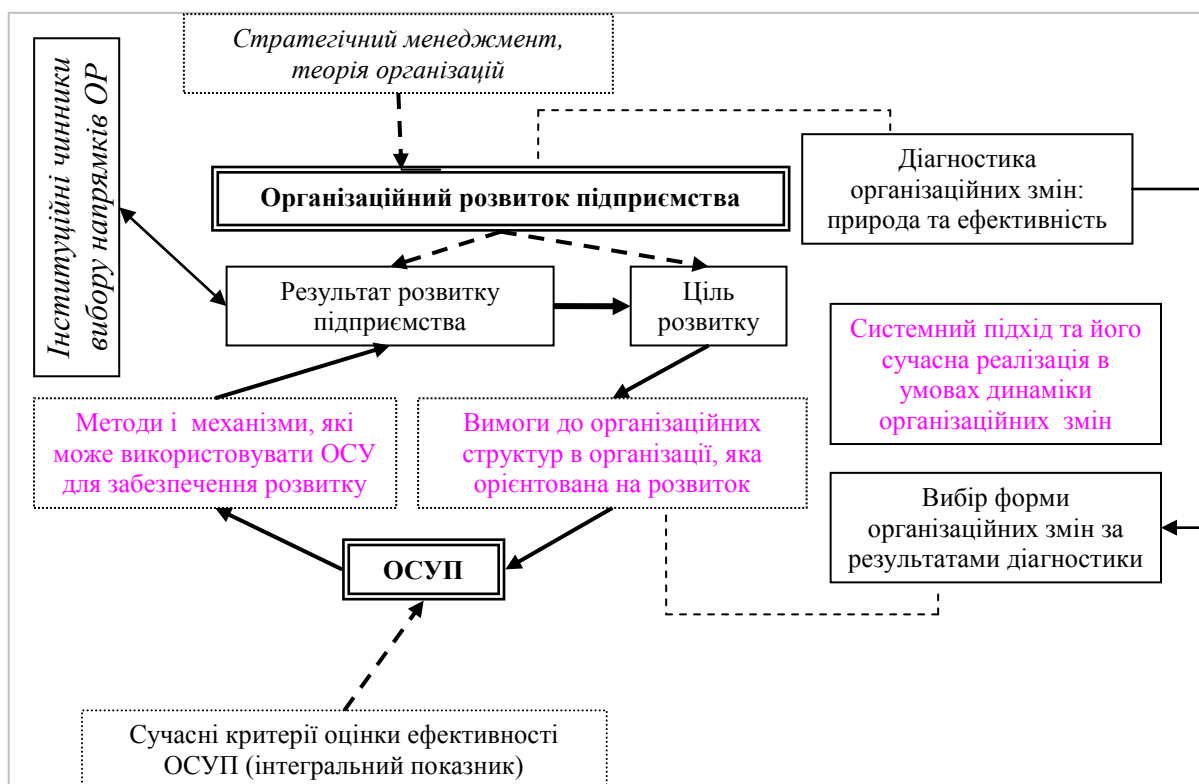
Стратегічний менеджмент, теорія організацій

Інституційні чинники вибору напрямків ОР

Діагностика організаційних змін: природа та ефективність

Організаційний розвиток підприємства

Результат розвитку підприємства

Ціль розвитку

Системний підхід та його сучасна реалізація в умовах динаміки організаційних змін

Методи і механізми, які може використовувати ОСУ для забезпечення розвитку

Вимоги до організаційних структур в організації, яка орієнтована на розвиток

Вибір форми організаційних змін за результатами діагностики

ОСУП

Сучасні критерії оцінки ефективності ОСУП (інтегральний показник)